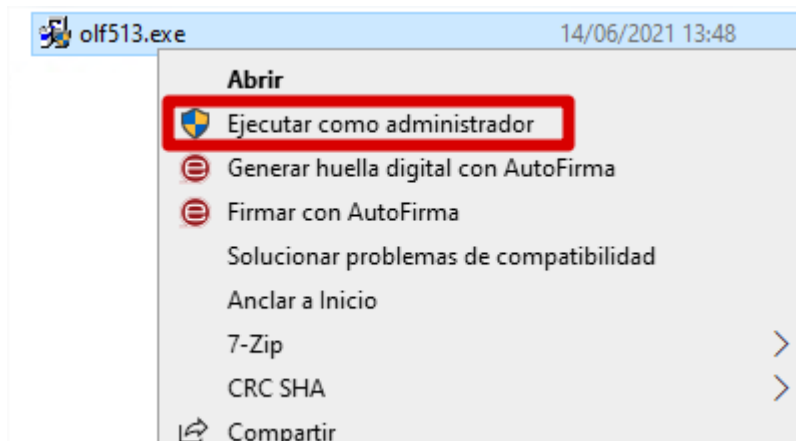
olf513.exe 14/06/2021 13:48

Abrir

Ejecutar como administrador

Generar huella digital con AutoFirma

Firmar con AutoFirma

Solucionar problemas de compatibilidad

Anclar a Inicio

7-Zip

CRC SHA

Compartir